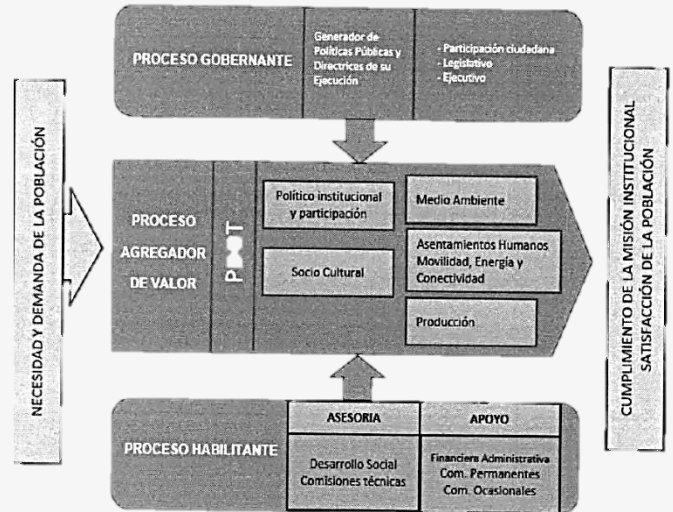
NECESIDAD Y DEMANDA DE LA POBLACIÓN

PROCESO GOBERNANTE

Generador de Políticas Públicas y Directrices de su Ejecución

- Participación ciudadana
- Legislativo
- Ejecutivo

PROCESO AGREGADOR DE VALOR

PDOT

Político institucional y participación

Medio Ambiente

Socio Cultural

Asentamientos Humanos Movilidad, Energía y Conectividad

Producción

PROCESO HABILITANTE

ASESORIA

Desarrollo Social
Comisiones técnicas

APOYO

Financiera Administrativa
Com. Permanentes
Com. Ocasionales

CUMPLIMIENTO DE LA MISIÓN INSTITUCIONAL
SATISFACCIÓN DE LA POBLACIÓN